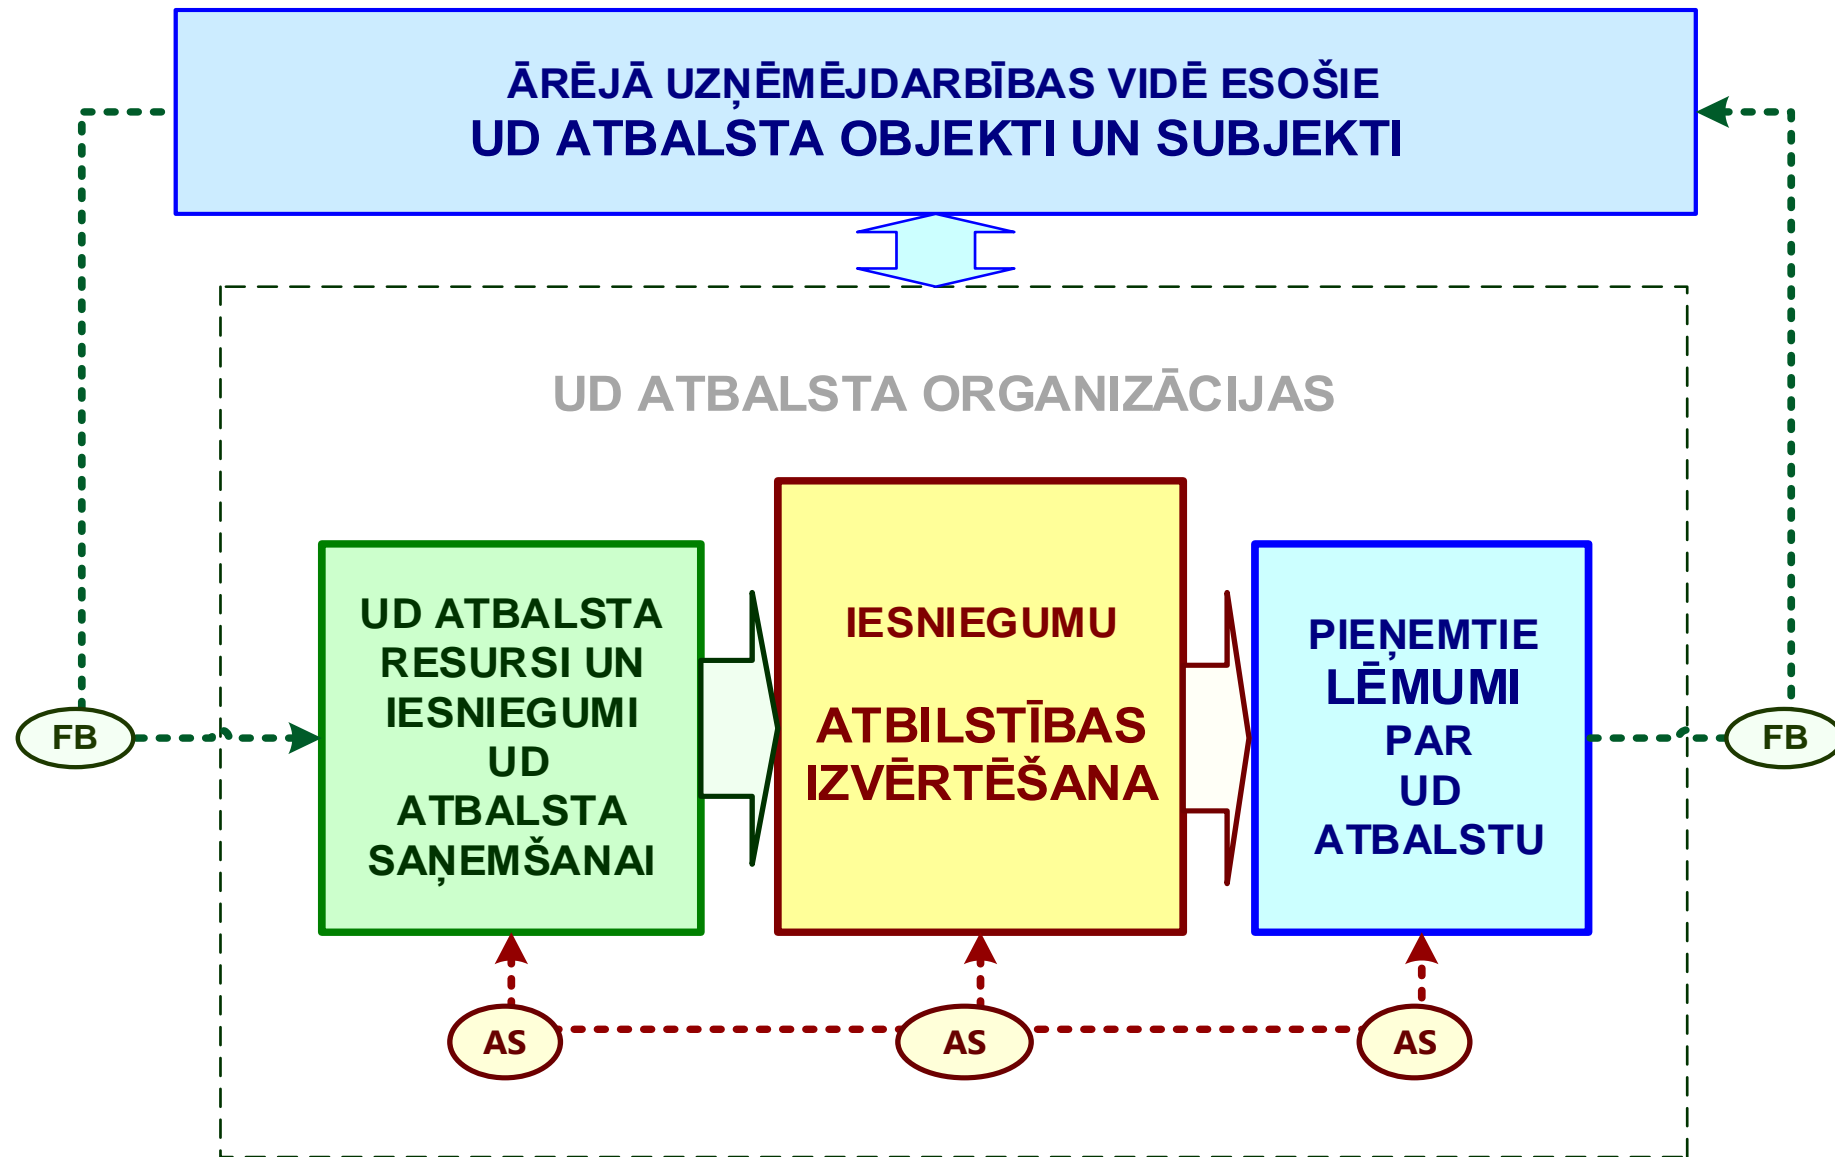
ĀRĒJĀ UZŅĒMĒJDARBĪBAS VIDĒ ESOŠIE
UD ATBALSTA OBJEKTI UN SUBJEKTI

UD ATBALSTA ORGANIZĀCIJAS

FB

UD ATBALSTA RESURSI UN IESNIEGUMI UD ATBALSTA SAŅEMŠANAI

IESNIEGUMU

ATBILSTĪBAS IZVĒRTĒŠANA

PIEŅEMTIE LĒMUMI PAR UD ATBALSTU

FB

AS

AS

AS